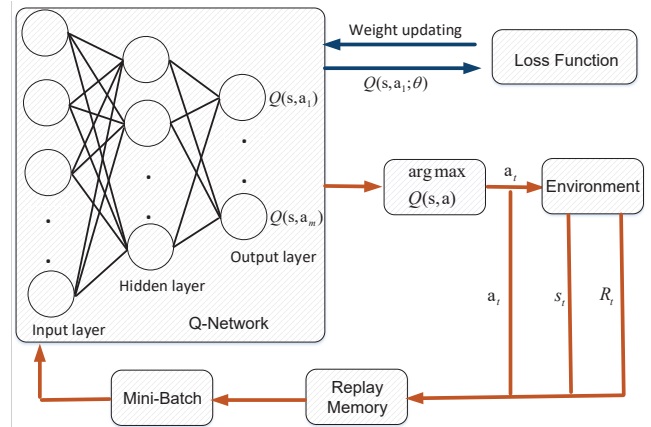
Weight updating

Loss Function

$Q(s, a_1; \theta)$

$Q(s, a_1)$

$Q(s, a_m)$

Output layer

Hidden layer

Input layer

Q-Network

arg max $Q(s, a)$

$a_t$

Environment

$a_t$

$s_t$

$R_t$

Replay Memory

Mini-Batch